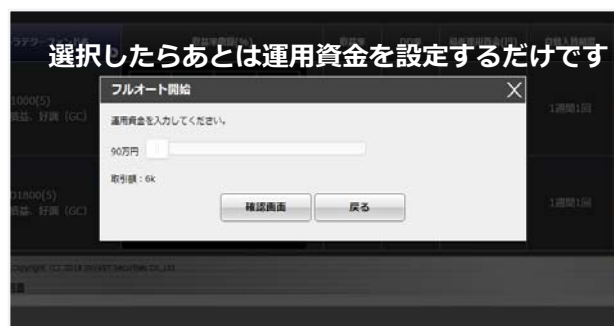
選択したらあとは運用資金を設定するだけです

フルオート開始

運用資金を入力してください。

90万円

取引額：6k

確認画面

戻る

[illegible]1000(5)
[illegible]益、好調（GC）

1週間1回

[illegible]1800(5)
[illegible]益、好調（GC）

1週間1回

Copyright (C) 2018 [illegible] Securities Co.,Ltd.